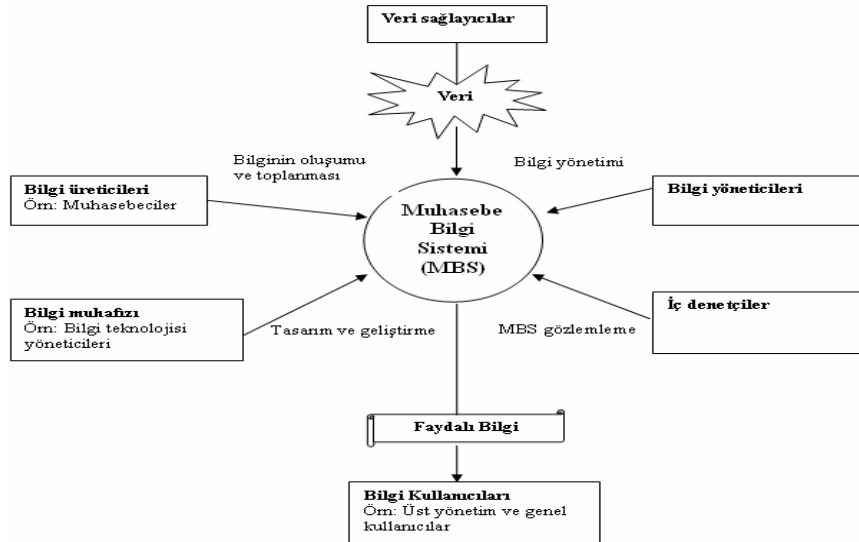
Veri sağlayıcılar

Veri

Bilginin oluşumu ve toplanması

Bilgi yönetimi

Bilgi üreticileri
Örn: Muhasebeciler

Muhasebe Bilgi Sistemi (MBS)

Bilgi yöneticileri

Bilgi muhafızı
Örn: Bilgi teknolojisi yöneticileri

Tasarım ve geliştirme

MBS gözlemleme

İç denetçiler

Faydalı Bilgi

Bilgi Kullanıcıları
Örn: Üst yönetim ve genel kullanıcılar